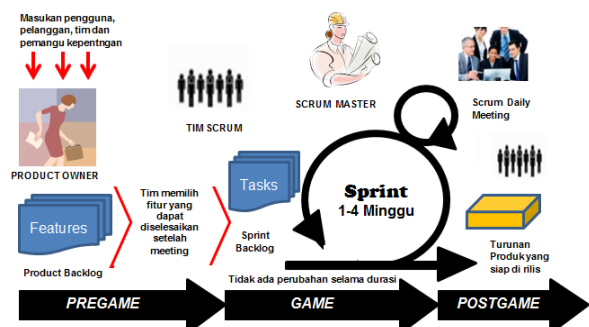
Masukan pengguna, pelanggan, tim dan pemangu kepentngan

PRODUCT OWNER

TIM SCRUM

SCRUM MASTER

Scrum Daily Meeting

Features

Product Backlog

Tim memilih fitur yang dapat diselesaikan setelah meeting

Tasks

Sprint Backlog

Sprint
1-4 Minggu

Turunan Produk yang siap di rilis

Tidak ada perubahan selama durasi

PREGAME

GAME

POSTGAME